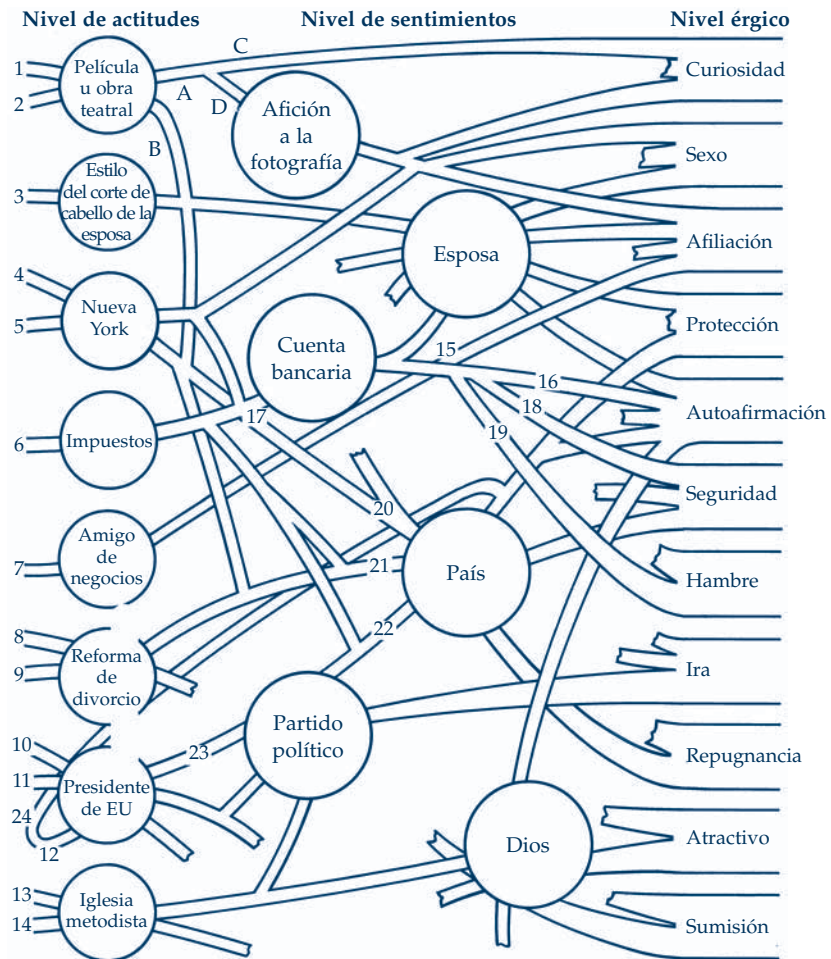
Nivel de actitudes

Nivel de sentimientos

Nivel érgico

1
2
Película u obra teatral
C
A
D
B
Afición a la fotografía
Curiosidad
Sexo
3
Estilo del corte de cabello de la esposa
Esposa
Afiliación
4
5
Nueva York
Cuenta bancaria
Protección
15
16
Autoafirmación
18
19
17
6
Impuestos
Seguridad
20
7
Amigo de negocios
21
País
Hambre
22
8
9
Reforma de divorcio
Ira
10
11
24
12
Presidente de EU
23
Partido político
Repugnancia
Dios
Atractivo
13
14
Iglesia metodista
Sumisión